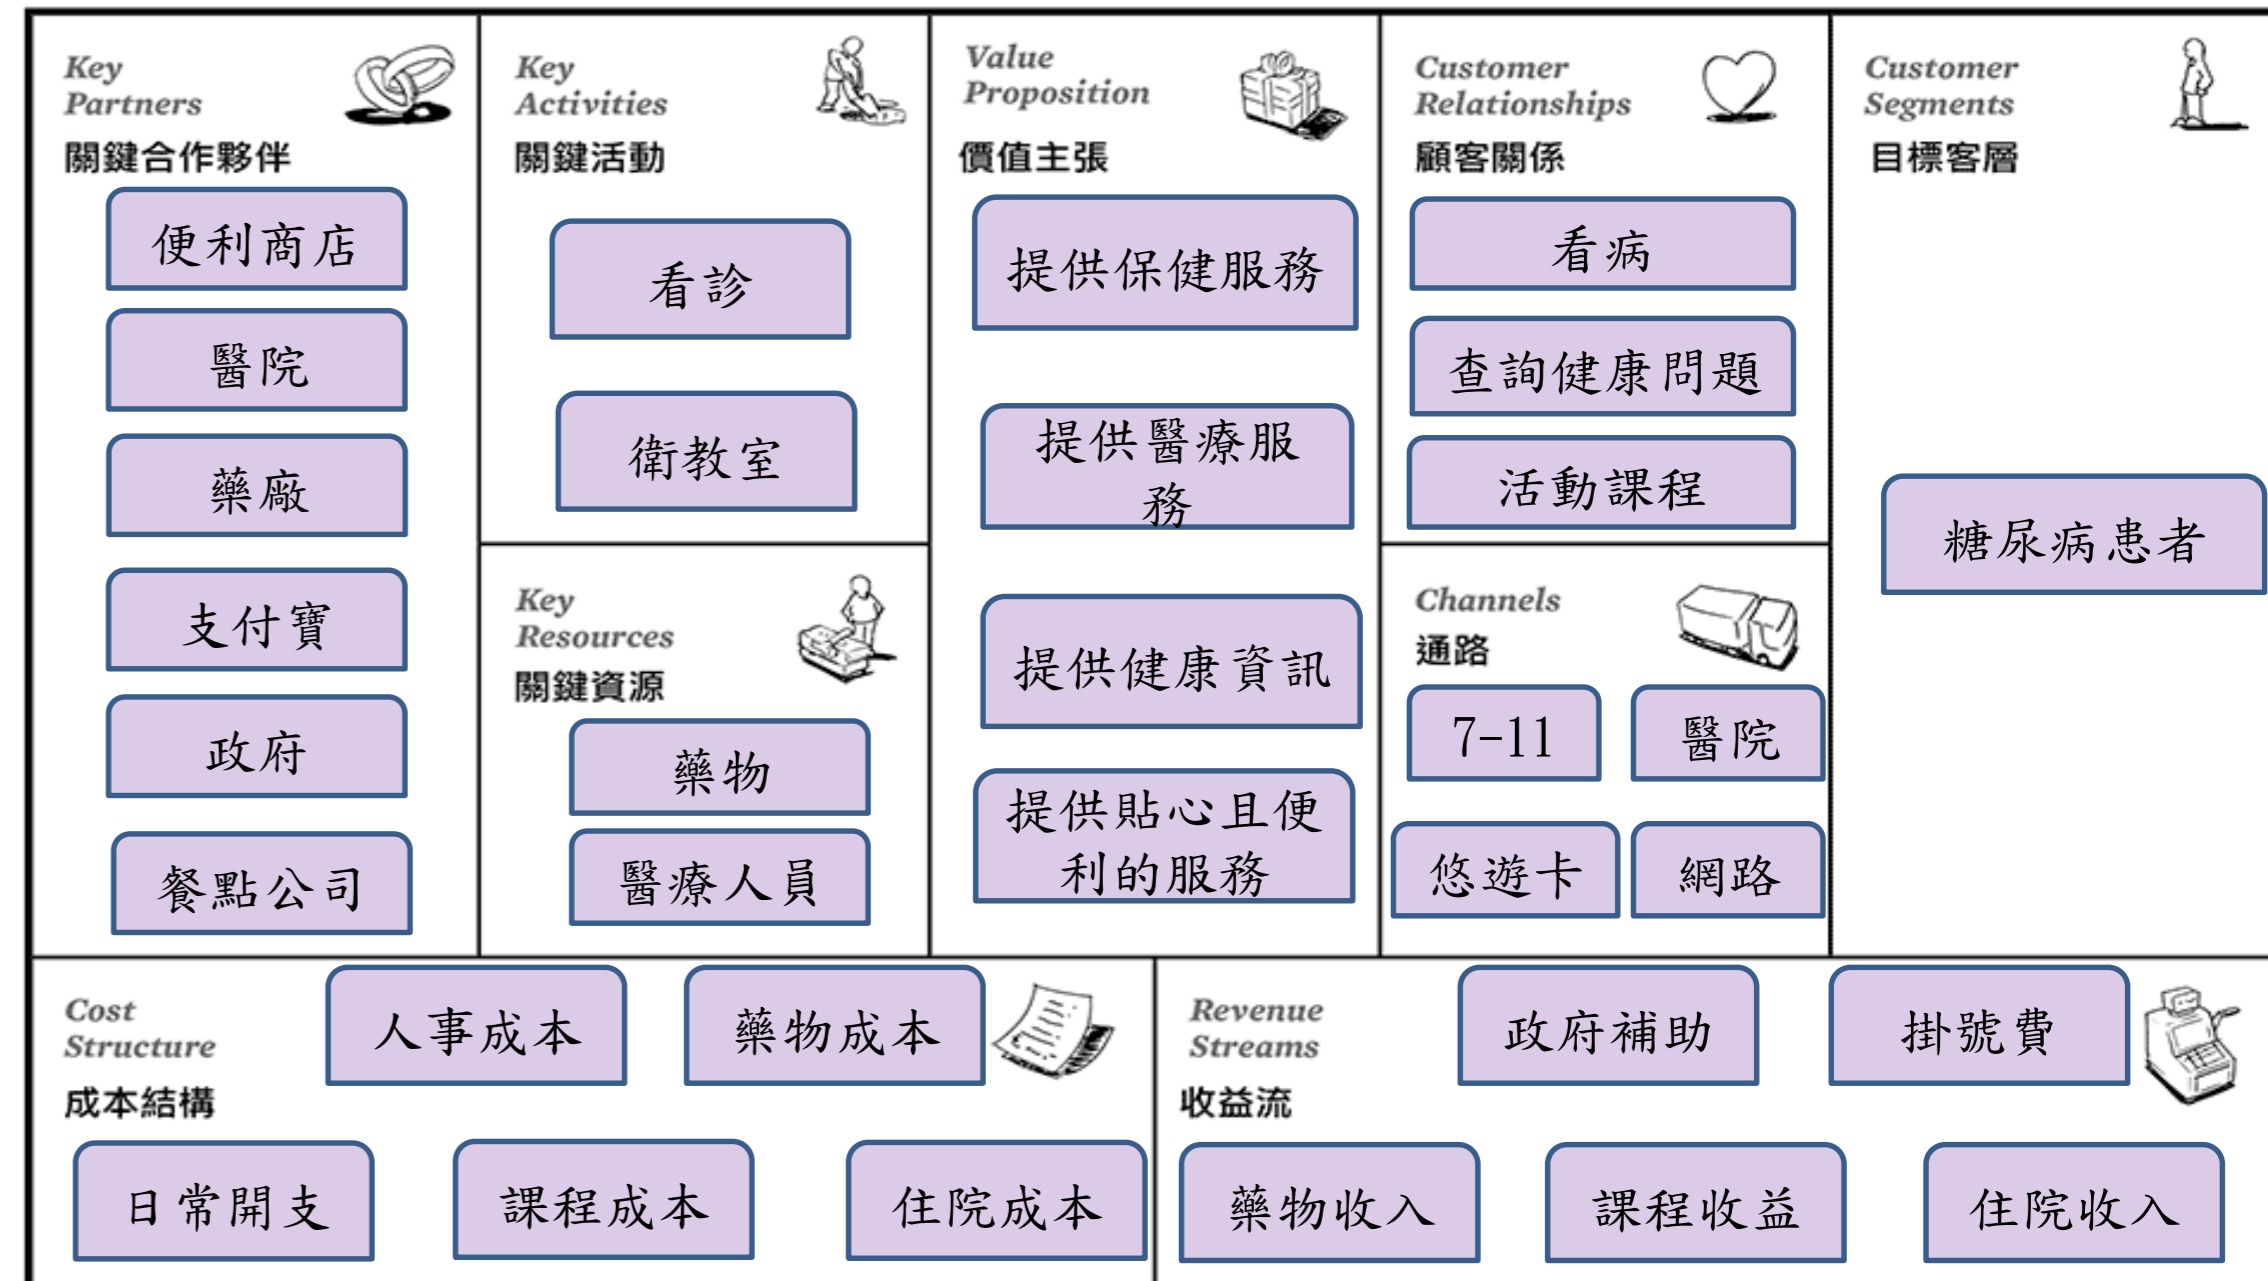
Key Partners
關鍵合作夥伴

便利商店

醫院

藥廠

支付寶

政府

餐點公司

Key Activities
關鍵活動

看診

衛教室

Key Resources
關鍵資源

藥物

醫療人員

Value Proposition
價值主張

提供保健服務

提供醫療服務

提供健康資訊

提供貼心且便利的服務

Customer Relationships
顧客關係

看病

查詢健康問題

活動課程

Channels
通路

7-11

醫院

悠遊卡

網路

Customer Segments
目標客層

糖尿病患者

Cost Structure
成本結構

人事成本

藥物成本

日常開支

課程成本

住院成本

Revenue Streams
收益流

政府補助

掛號費

藥物收入

課程收益

住院收入